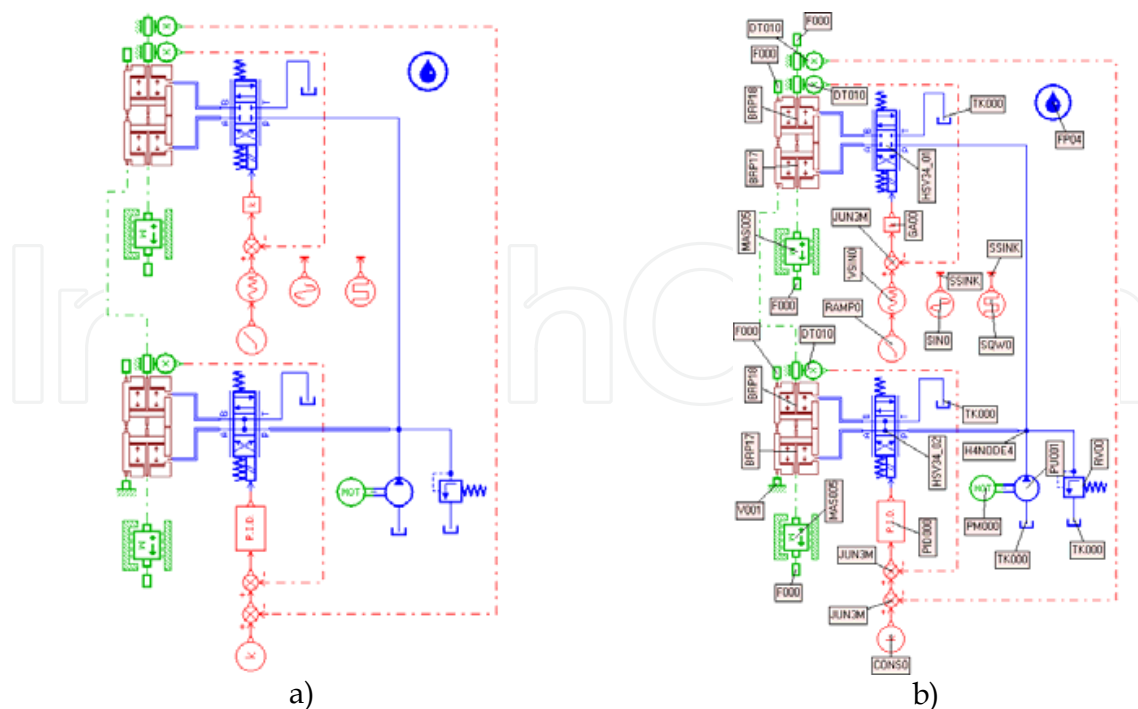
P.I.D.

MOT

a)

DT010
F000
F000
DT010
TK000
FP04
BRP18
BRP17
HSV34_01
MAS005
JUN3M
GA00
VSIN0
SSINK
SSINK
F000
RAMP0
SIN0
SQW0
F000
DT010
BRP18
TK000
BRP17
HSV34_02
H4NODE4
PU001
RV00
V001
MOT
MAS005
PID000
PM000
TK000
TK000
JUN3M
F000
JUN3M
CONS0

b)